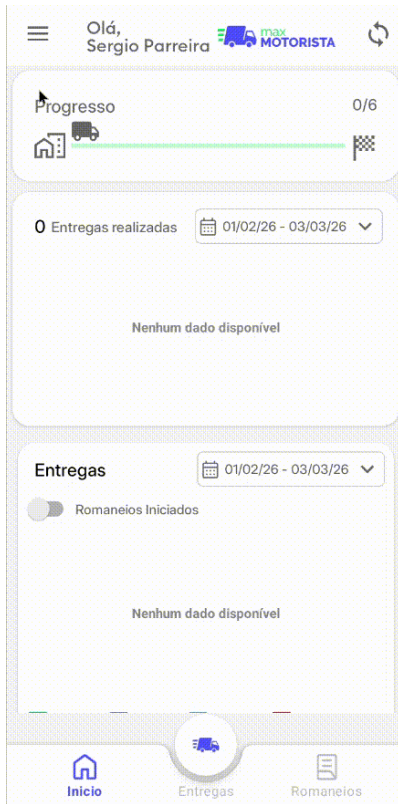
Olá,
Sergio Parreira

max
MOTORISTA

Progresso 0/6

0 Entregas realizadas 01/02/26 - 03/03/26

Nenhum dado disponível

Entregas 01/02/26 - 03/03/26

Romaneios Iniciados

Nenhum dado disponível

Início Entregas Romaneios